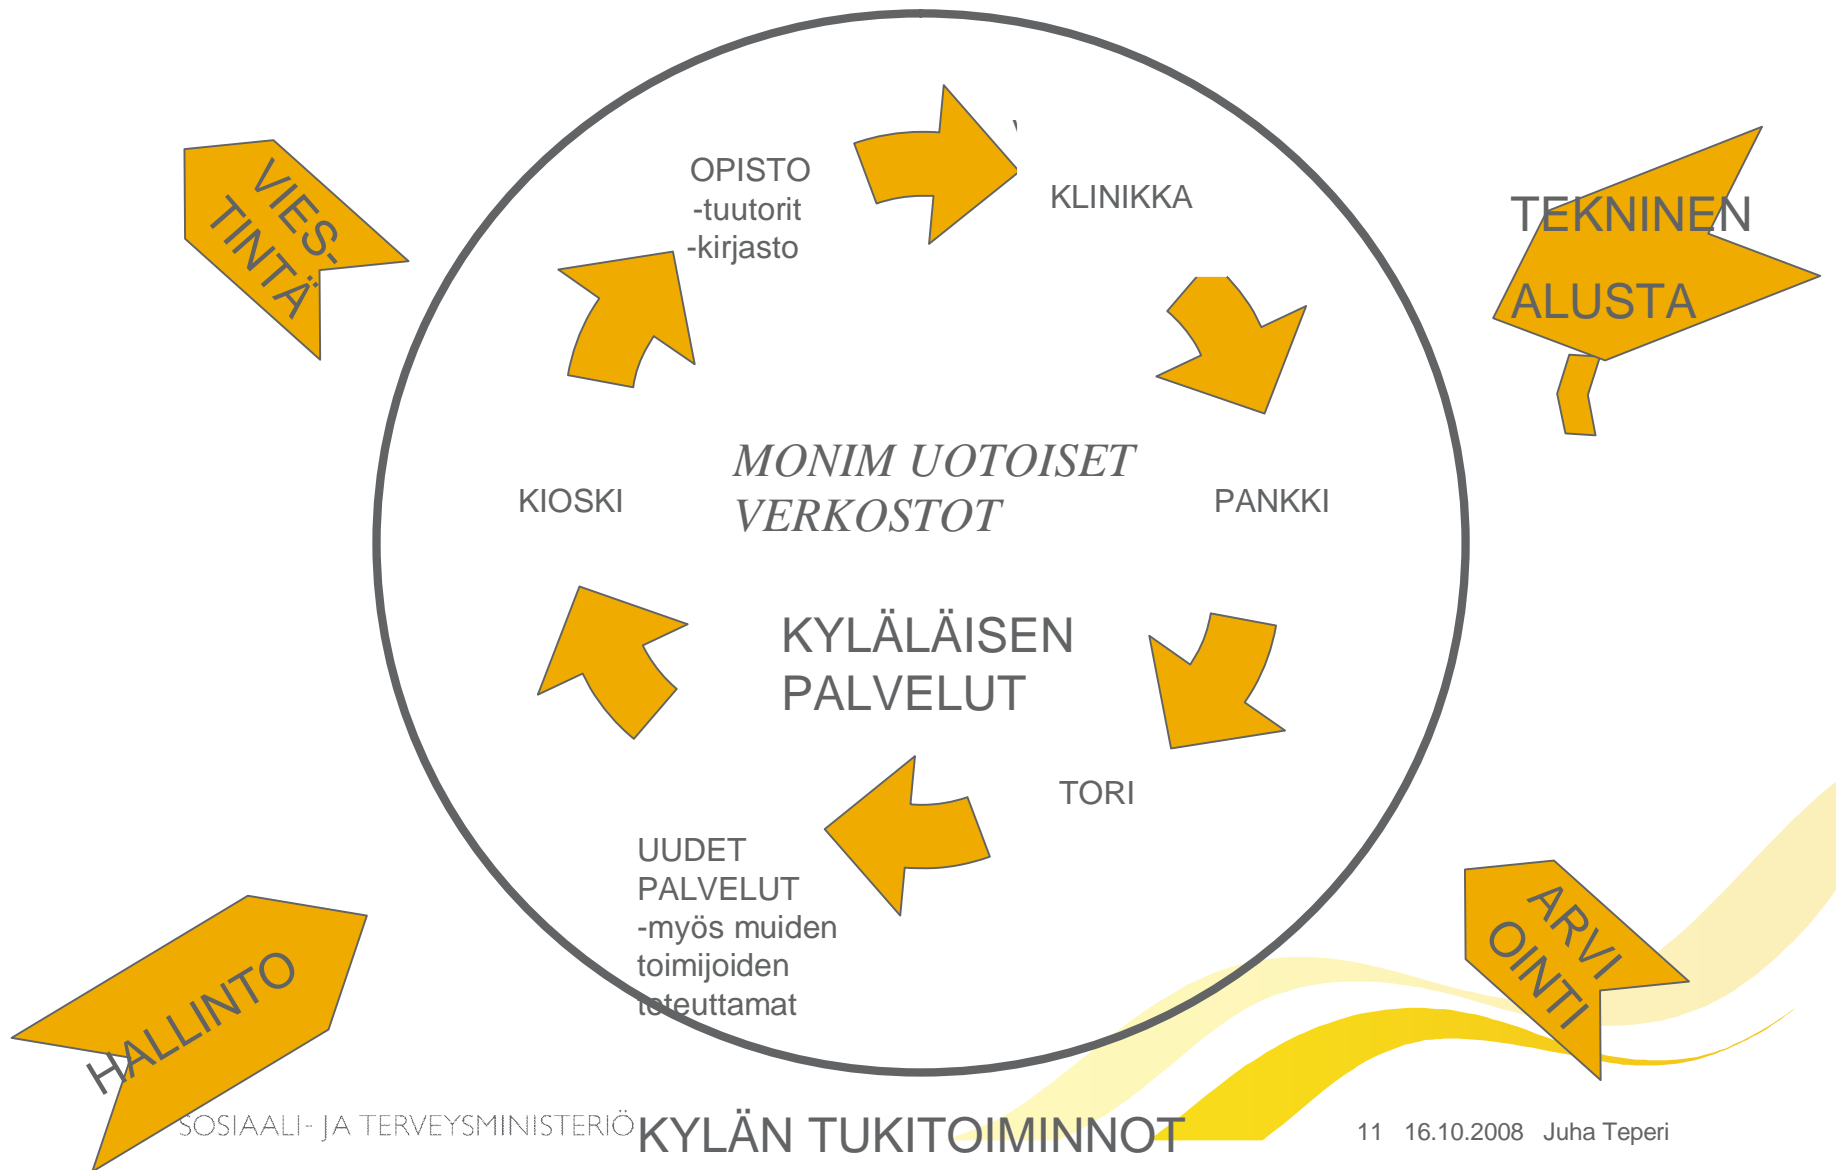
VIES-TINTÄ

OPISTO
-tuutorit
-kirjasto

KLINIKKA

TEKNINEN
ALUSTA

MONIM UOTOISET VERKOSTOT

KIOSKI

PANKKI

KYLÄLÄISEN PALVELUT

TORI

UUDET PALVELUT
-myös muiden toimijoiden toteuttamat

ARVI OINTI

HALLINTO

SOSIAALI- JA TERVEYSMINISTERIÖ

KYLÄN TUKITOIMINNOT

11 16.10.2008 Juha Teperi